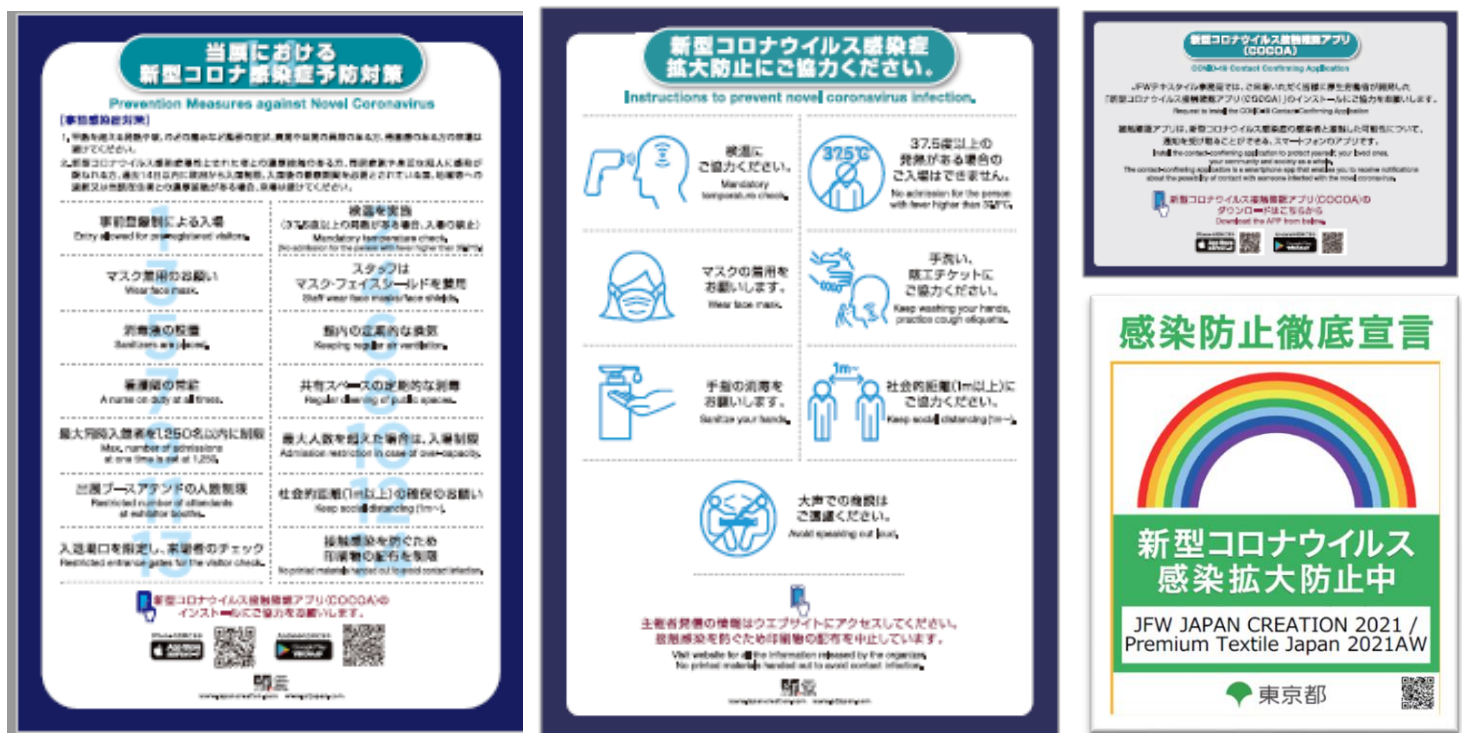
当展における
新型コロナ感染症予防対策

Prevention Measures against Novel Coronavirus

[事前感染対策]

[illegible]

事前登録制による入場
Entry allowed for pre-registered visitors.

検温を実施
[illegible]
Mandatory temperature check.
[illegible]

マスク着用のお願い
Wear face mask.

スタッフは
マスク・フェイスシールドを着用
Staff wear face masks/face shields.

消毒液の設置
Sanitizers are placed.

館内の定期的な換気
Keeping regular air ventilation.

看護師の常駐
A nurse on duty at all times.

共有スペースの定期的な消毒
Regular cleaning of public spaces.

最大同時入場者数を1,250名以内に制限
Max. number of admissions at one time is set at 1,250.

最大人数を超えた場合は、入場制限
Admission restriction in case of over-capacity.

出展ブースアテンドの人数制限
Restricted number of attendants at exhibitor booths.

社会的距離(1m以上)の確保のお願い
Keep social distancing (1m~).

入退場口を限定し、来場者のチェック
Restricted entrance gates for the visitor check.

接触感染を防ぐため
印刷物の配布を制限
No printed materials handed out to avoid contact infection.

新型コロナウイルス接触確認アプリ(COCOA)の
インストールにご協力をお願いします。

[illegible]

新型コロナウイルス感染症
拡大防止にご協力ください。

Instructions to prevent novel coronavirus infection.

検温に
ご協力ください。
Mandatory temperature check.

37.5度以上の
発熱がある場合の
ご入場はできません。
No admission for the person with fever higher than 37.5°C.

37.5°C

マスクの着用を
お願いします。
Wear face mask.

手洗い、
咳エチケットに
ご協力ください。
Keep washing your hands, practice cough etiquette.

手指の消毒を
お願いします。
Sanitize your hands.

1m
社会的距離(1m以上)に
ご協力ください。
Keep social distancing (1m~).

大声での会話は
ご遠慮ください。
Avoid speaking out loud.

主催者発信の情報はウエブサイトにアクセスしてください。
接触感染を防ぐため印刷物の配布を中止しています。
Visit website for all the information released by the organizer.
No printed materials handed out to avoid contact infection.

新型コロナウイルス接触確認アプリ
(COCOA)
COVID-19 Contact Confirming Application

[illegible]
「新型コロナウイルス接触確認アプリ(COCOA)」のインストールにご協力をお願いします。
Request to install the COVID-19 Contact Confirming Application

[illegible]

新型コロナウイルス接触確認アプリ(COCOA)の
ダウンロードはこちらから
Download the APP from below.

感染防止徹底宣言

新型コロナウイルス
感染拡大防止中

JFW JAPAN CREATION 2021 /
Premium Textile Japan 2021AW

東京都